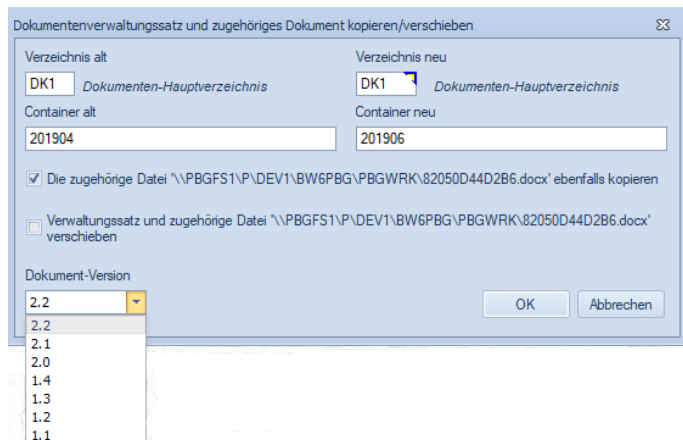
Dokumentenverwaltungssatz und zugehöriges Dokument kopieren/verschieben

Verzeichnis alt
DK1 Dokumenten-Hauptverzeichnis
Container alt
201904

Verzeichnis neu
DK1 Dokumenten-Hauptverzeichnis
Container neu
201906

Die zugehörige Datei '\\PBGFS1\P\DEV1\BW6PBG\PBGWRK\82050D44D2B6.docx' ebenfalls kopieren

Verwaltungssatz und zugehörige Datei '\\PBGFS1\P\DEV1\BW6PBG\PBGWRK\82050D44D2B6.docx' verschieben

Dokument-Version
2.2
2.2
2.1
2.0
1.4
1.3
1.2
1.1

OK
Abbrechen